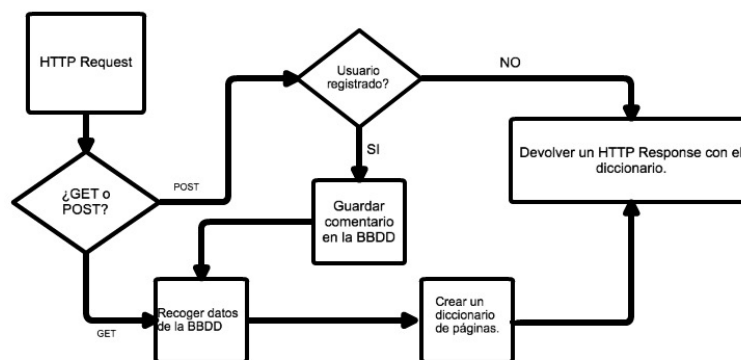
HTTP Request

¿GET o POST?

POST

Usuario registrado?

NO

SI

Guardar comentario en la BBDD

Devolver un HTTP Response con el diccionario.

GET

Recoger datos de la BBDD

Crear un diccionario de páginas.